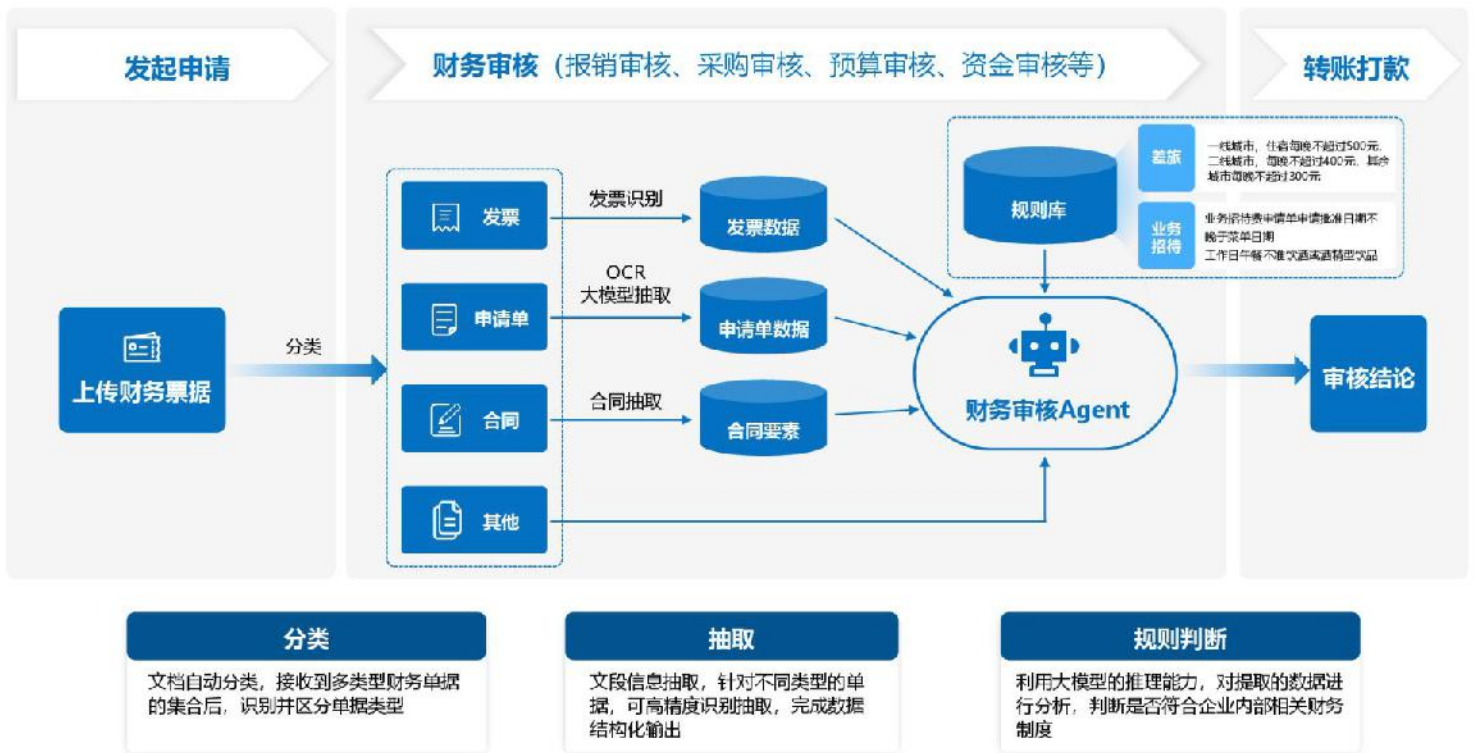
发起申请

财务审核（报销审核、采购审核、预算审核、资金审核等）

转账打款

上传财务票据

分类

发票

申请单

合同

其他

发票识别

OCR
大模型抽取

合同抽取

发票数据

申请单数据

合同要素

规则库

差旅

一线城市，住宿每晚不超过500元，二线城市，每晚不超过400元，其余城市每晚不超过300元

业务招待

业务招待费申请单申请批准日期不晚于菜单日期
工作日午餐不准饮酒或酒精类饮品

财务审核Agent

审核结论

分类

文档自动分类，接收到多类型财务单据的集合后，识别并区分单据类型

抽取

文段信息抽取，针对不同类型的单据，可高精度识别抽取，完成数据结构化输出

规则判断

利用大模型的推理能力，对提取的数据进行分析，判断是否符合企业内部相关财务制度